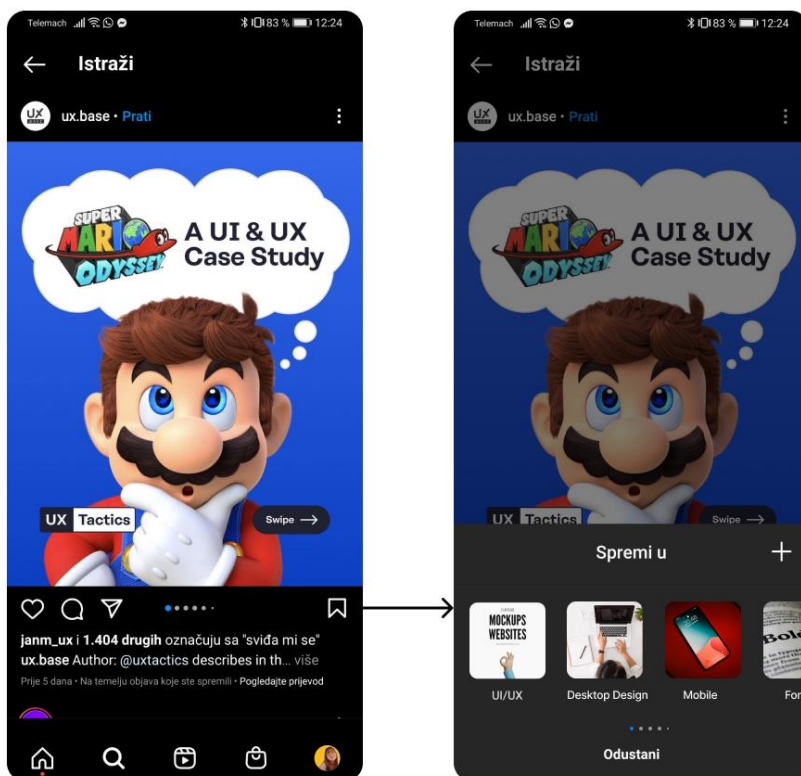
Telemach 83 % 12:24

Istraži

ux.base • Prati

SUPER MARIO ODYSSEY

A UI & UX Case Study

UX Tactics

Swipe

janm_ux i 1.404 drugih označuju sa "sviđa mi se"
ux.base Author: @uxtactics describes in th... više
Prije 5 dana • Na temelju objava koje ste spremili • Pogledajte prijevod

Telemach 83 % 12:24

Istraži

ux.base • Prati

SUPER MARIO ODYSSEY

A UI & UX Case Study

UX Tactics

Swipe

Spremi u

+

MOCKUPS WEBSITES

UI/UX

Desktop Design

Mobile

Fon

Odustani